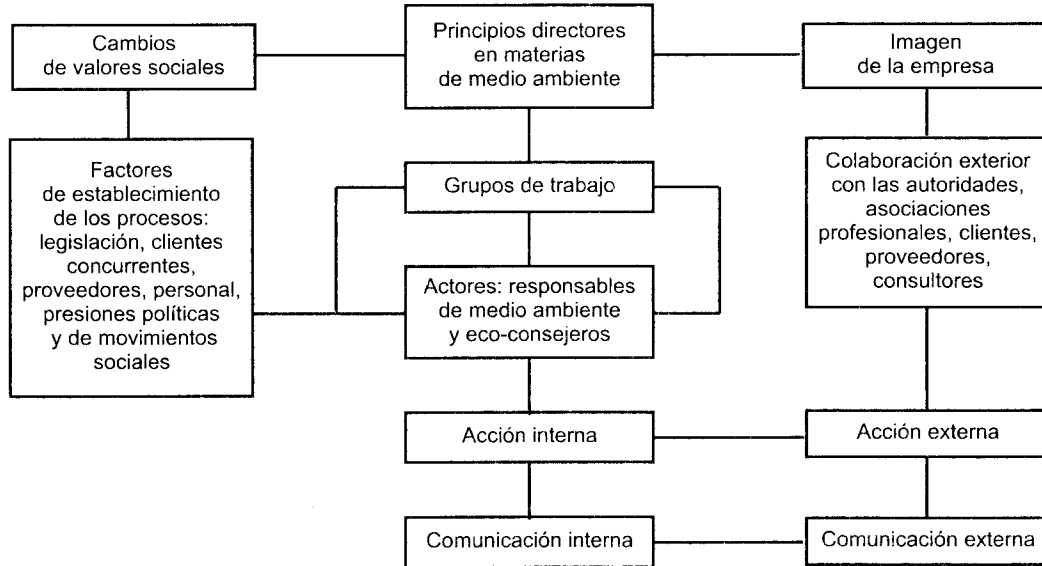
Cambios de valores sociales

Principios directores en materias de medio ambiente

Imagen de la empresa

Factores de establecimiento de los procesos: legislación, clientes concurrentes, proveedores, personal, presiones políticas y de movimientos sociales

Grupos de trabajo

Actores: responsables de medio ambiente y eco-consejeros

Colaboración exterior con las autoridades, asociaciones profesionales, clientes, proveedores, consultores

Acción interna

Acción externa

Comunicación interna

Comunicación externa